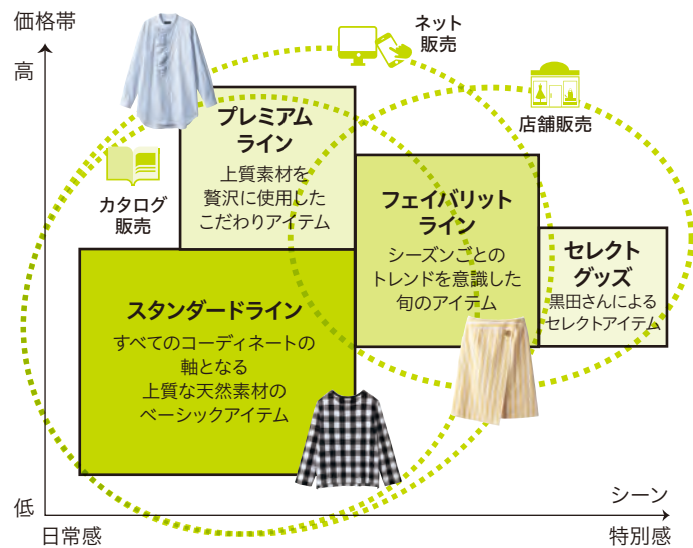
価格帯

高

ネット販売

店舗販売

カタログ販売

プレミアムライン
上質素材を贅沢に使用したこだわりアイテム

フェイバリットライン
シーズンごとのトレンドを意識した旬のアイテム

セレクトグッズ
黒田さんによるセレクトアイテム

スタンダードライン
すべてのコーディネートの軸となる上質な天然素材のベーシックアイテム

低

シーン

日常感

特別感